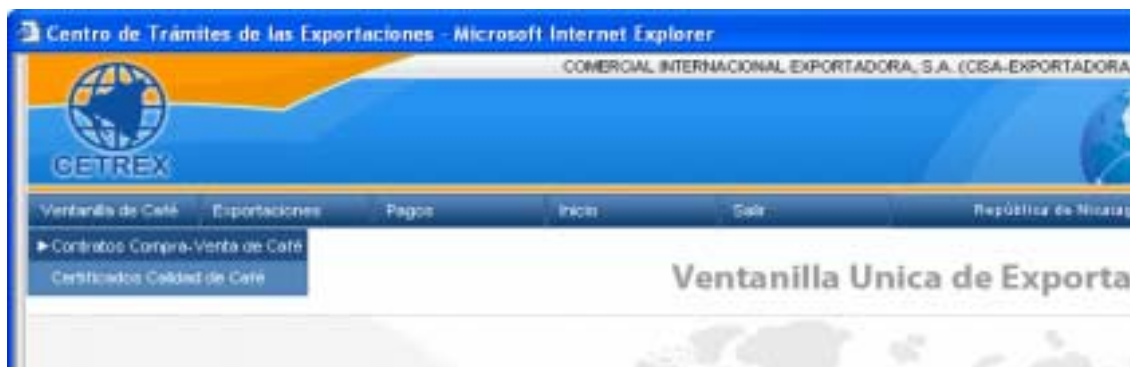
Centro de Trámites de las Exportaciones - Microsoft Internet Explorer

COMERCIAL INTERNACIONAL EXPORTADORA, S.A. (CISA-EXPORTADORA

CETREX

Ventanilla de Café
Exportaciones
Pagos
Inicio
Salir
República de Nicarag

►Contratos Compra-Venta de Café
Certificados Calidad de Café

Ventanilla Unica de Exporta